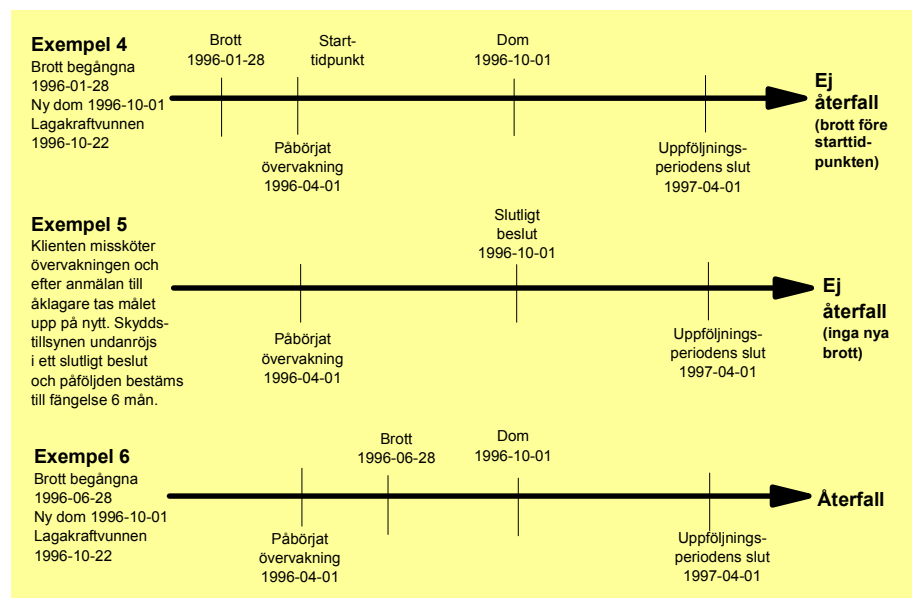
**Exempel 4**
Brott begångna 1996-01-28
Ny dom 1996-10-01
Lagakraftvunnen 1996-10-22

Brott 1996-01-28

Start-tidpunkt

Dom 1996-10-01

Påbörjat övervakning 1996-04-01

Uppföljnings-periodens slut 1997-04-01

**Ej återfall**
**(brott före starttid-punkten)**

**Exempel 5**
Klienten missköter övervakningen och efter anmälan till åklagare tas målet upp på nytt. Skydds-tillsynen undanröjs i ett slutligt beslut och påföljden bestäms till fängelse 6 mån.

Slutligt beslut 1996-10-01

Påbörjat övervakning 1996-04-01

Uppföljnings-periodens slut 1997-04-01

**Ej återfall**
**(inga nya brott)**

**Exempel 6**
Brott begångna 1996-06-28
Ny dom 1996-10-01
Lagakraftvunnen 1996-10-22

Brott 1996-06-28

Dom 1996-10-01

Påbörjat övervakning 1996-04-01

Uppföljnings-periodens slut 1997-04-01

**Återfall**